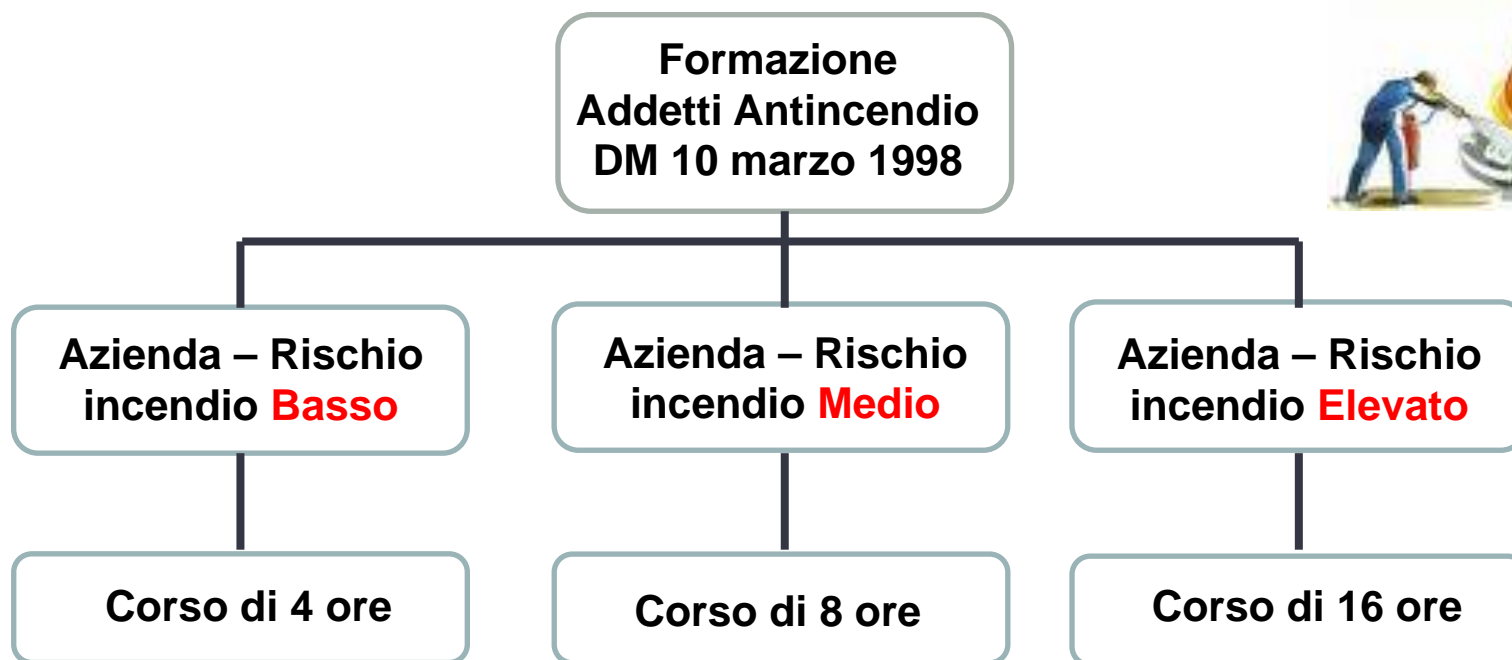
Formazione
Addetti Antincendio
DM 10 marzo 1998

Azienda – Rischio incendio Basso

Azienda – Rischio incendio Medio

Azienda – Rischio incendio Elevato

Corso di 4 ore

Corso di 8 ore

Corso di 16 ore